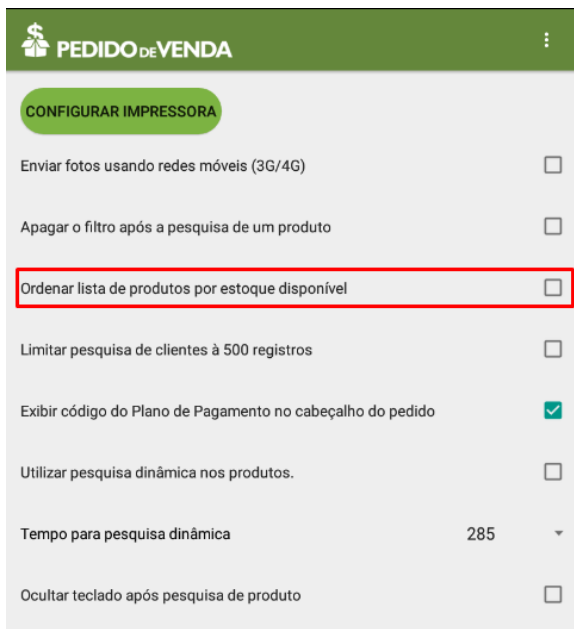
PEDIDO DE VENDA

CONFIGURAR IMPRESSORA

Enviar fotos usando redes móveis (3G/4G)

Apagar o filtro após a pesquisa de um produto

Ordenar lista de produtos por estoque disponível

Limitar pesquisa de clientes à 500 registros

Exibir código do Plano de Pagamento no cabeçalho do pedido

Utilizar pesquisa dinâmica nos produtos.

Tempo para pesquisa dinâmica 285

Ocultar teclado após pesquisa de produto